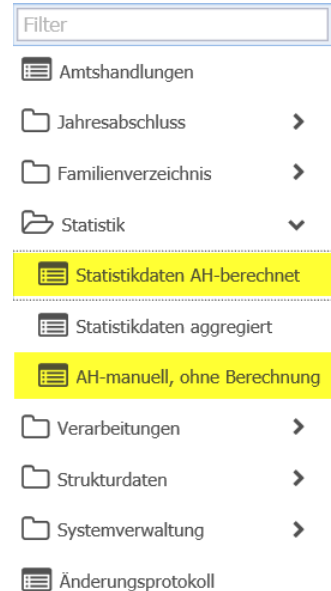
Filter

Amtshandlungen

Jahresabschluss

Familienverzeichnis

Statistik

Statistikdaten AH-berechnet

Statistikdaten aggregiert

AH-manuell, ohne Berechnung

Verarbeitungen

Strukturdaten

Systemverwaltung

Änderungsprotokoll